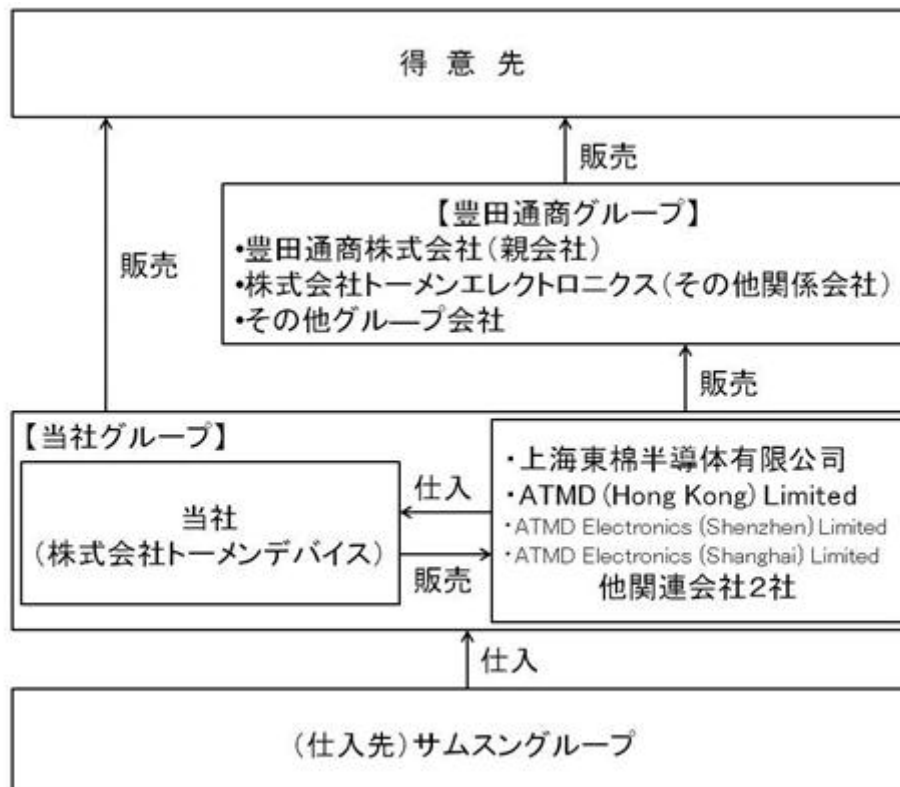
得 意 先

販売

販売

【豊田通商グループ】
•豊田通商株式会社(親会社)
•株式会社トーメンエレクトロニクス(その他関係会社)
•その他グループ会社

販売

【当社グループ】

当社
(株式会社トーメンデバイス)

仕入

販売

・上海東棉半導体有限公司
・ATMD (Hong Kong) Limited
・ATMD Electronics (Shenzhen) Limited
・ATMD Electronics (Shanghai) Limited
他関連会社2社

仕入

(仕入先)サムスングループ